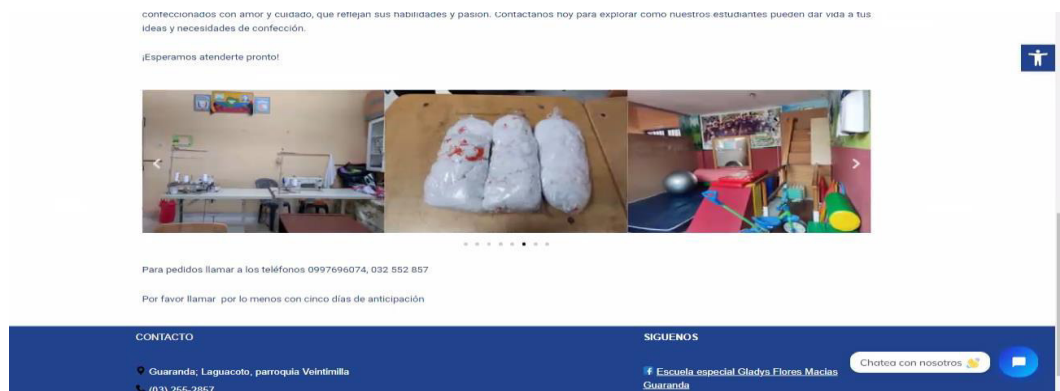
confeccionados con amor y cuidado, que reflejan sus habilidades y pasión. Contáctanos hoy para explorar cómo nuestros estudiantes pueden dar vida a tus ideas y necesidades de confección.

¡Esperamos atenderte pronto!

Para pedidos llamar a los teléfonos 0997696074, 032 552 857

Por favor llamar por lo menos con cinco días de anticipación

CONTACTO

Guaranda; Laguacoto, parroquia Veintimilla

(03) 255-2867

SIGUENOS

Escuela especial Gladys Flores Macias Guaranda

Chatea con nosotros